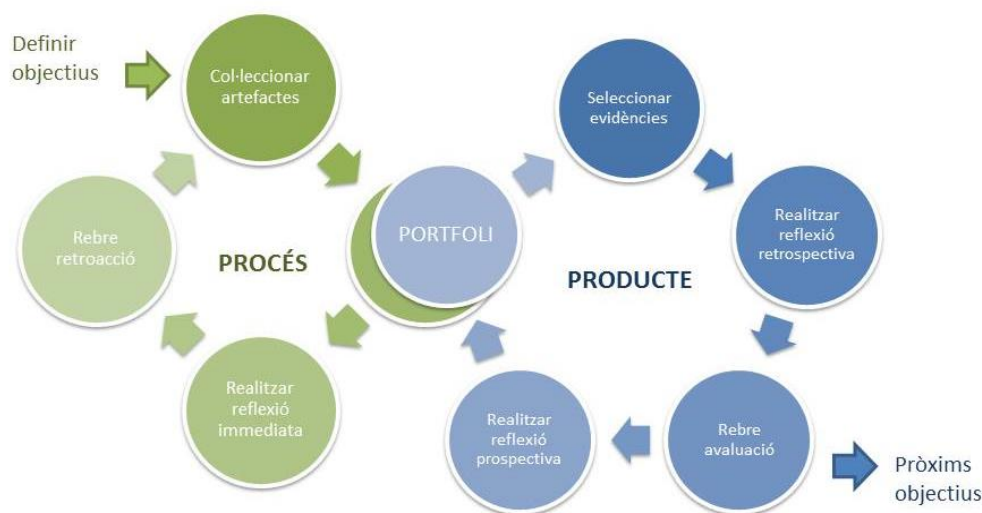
Definir objectius

Col·leccionar artefactes

Rebre retroacció

PROCÉS

Realitzar reflexió immediata

PORTFOLI

Seleccionar evidències

Realitzar reflexió retrospectiva

PRODUCTE

Rebre avaluació

Realitzar reflexió prospectiva

Pròxims objectius